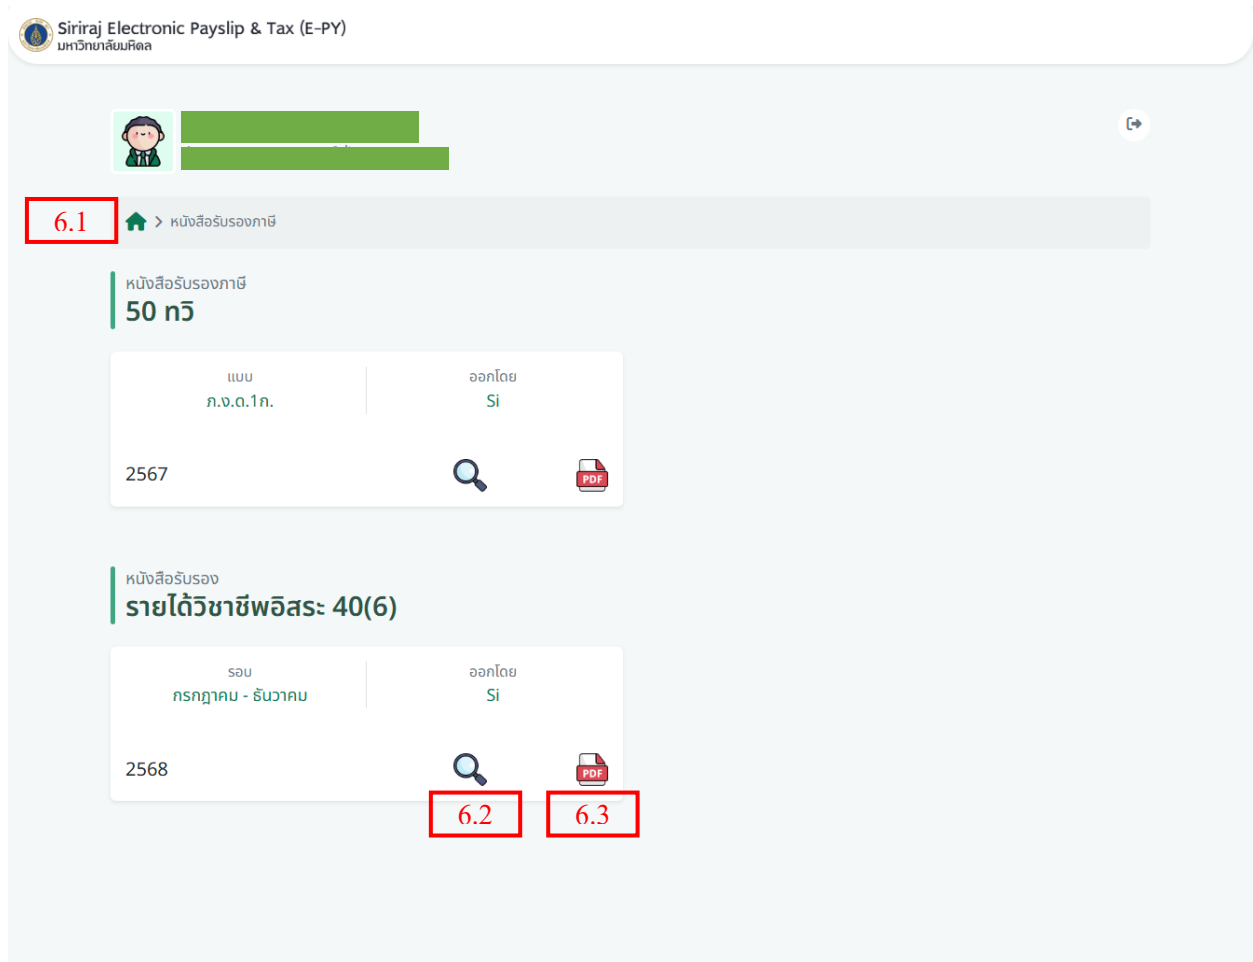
Siriraj Electronic Payslip & Tax (E-PY)
มหาวิทยาลัยมหิดล

6.1

> หนังสือรับรองภาษี

หนังสือรับรองภาษี
50 ทวิ

แบบ
ภ.ง.ด.1ก.

ออกโดย
Si

2567

PDF

หนังสือรับรอง
รายได้วิชาชีพอิสระ 40(6)

รอบ
กรกฎาคม - ธันวาคม

ออกโดย
Si

2568

PDF

6.2

6.3